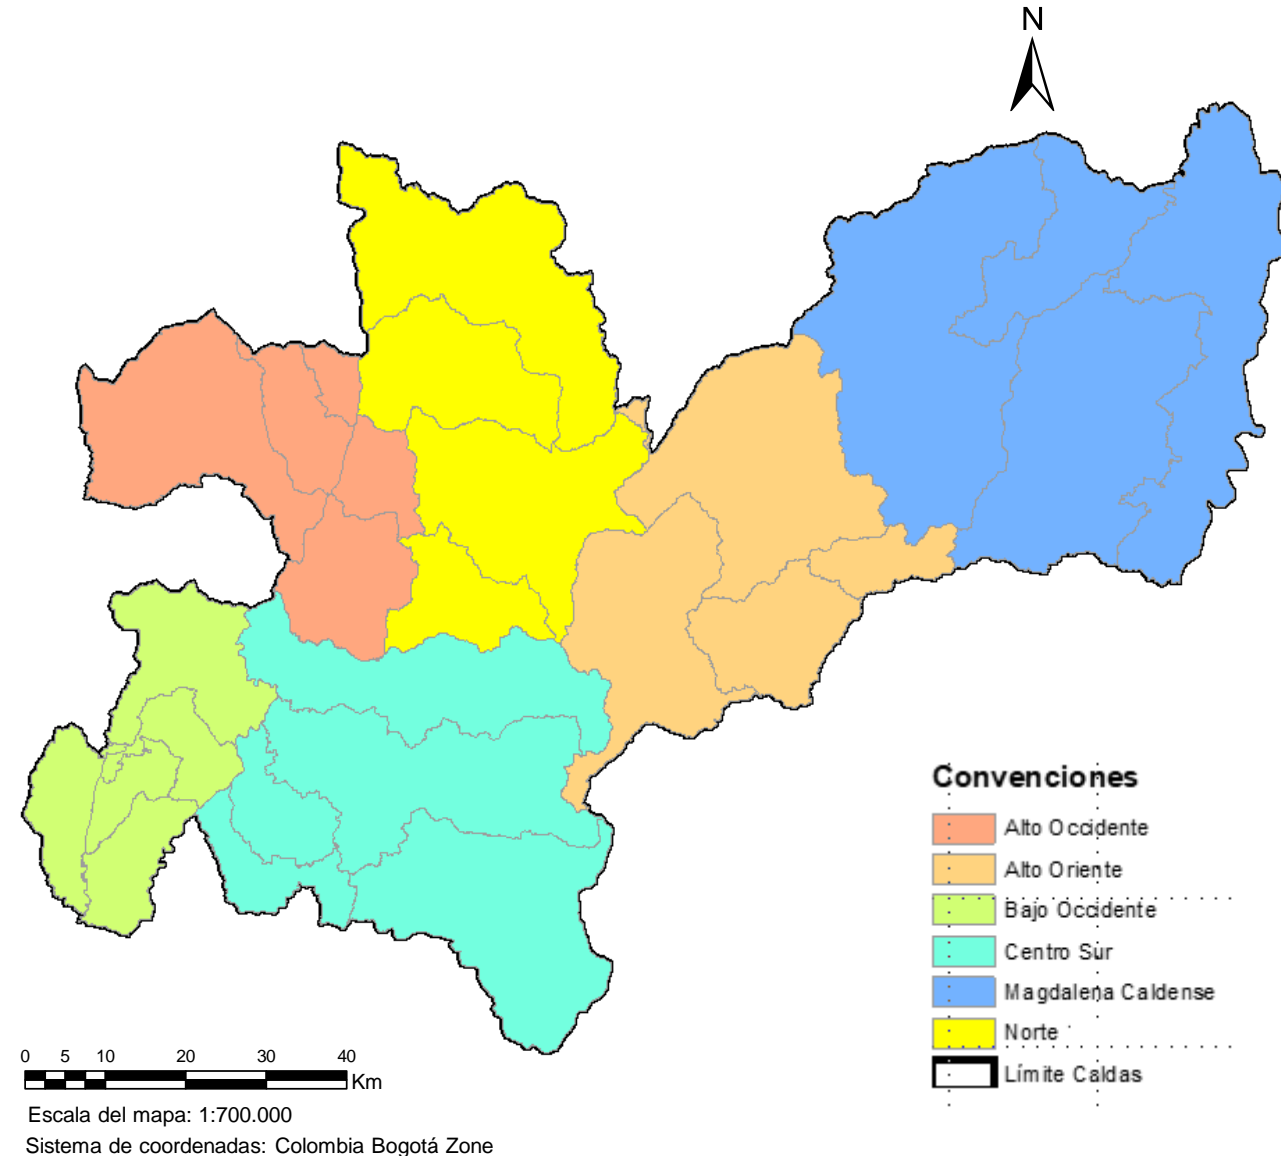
N

Convenciones
Alto Occidente
Alto Oriente
Bajo Occidente
Centro Sur
Magdalena Caldense
Norte
Límite Caldas

0 5 10 20 30 40
Km
Escala del mapa: 1:700.000
Sistema de coordenadas: Colombia Bogotá Zone